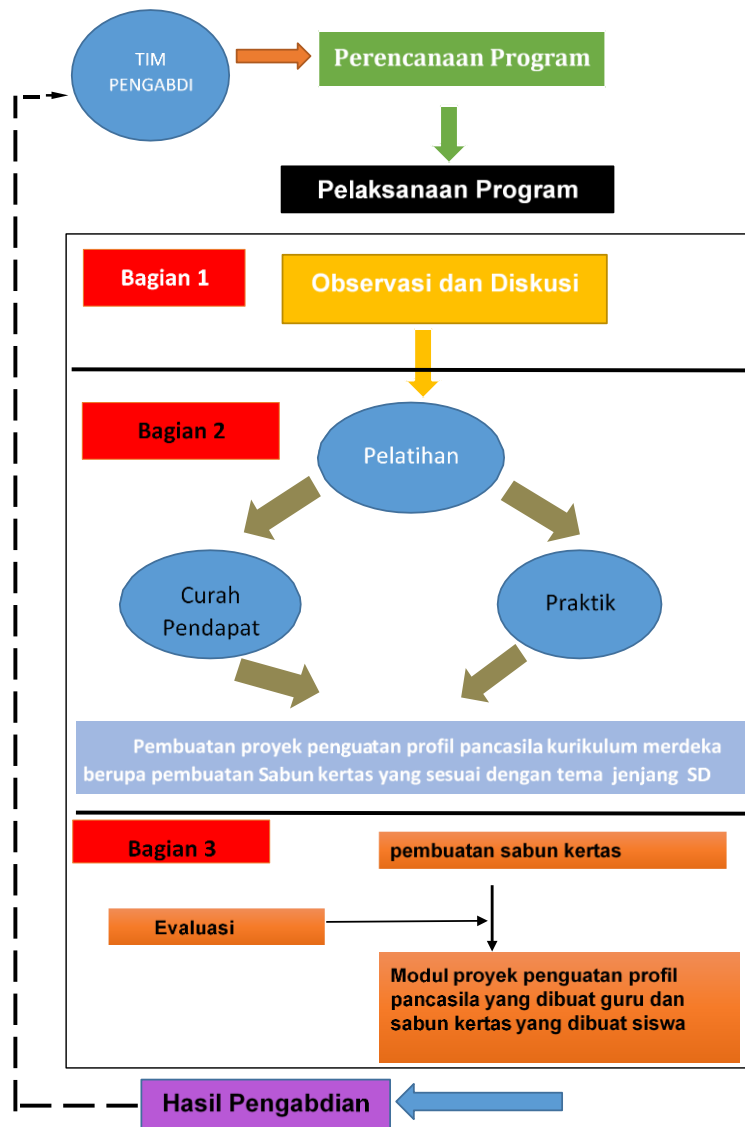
TIM PENGABDI

Perencanaan Program

Pelaksanaan Program

Bagian 1

Observasi dan Diskusi

Bagian 2

Pelatihan

Curah Pendapat

Praktik

Pembuatan proyek penguatan profil pancasila kurikulum merdeka berupa pembuatan Sabun kertas yang sesuai dengan tema jenjang SD

Bagian 3

pembuatan sabun kertas

Evaluasi

Modul proyek penguatan profil pancasila yang dibuat guru dan sabun kertas yang dibuat siswa

Hasil Pengabdian